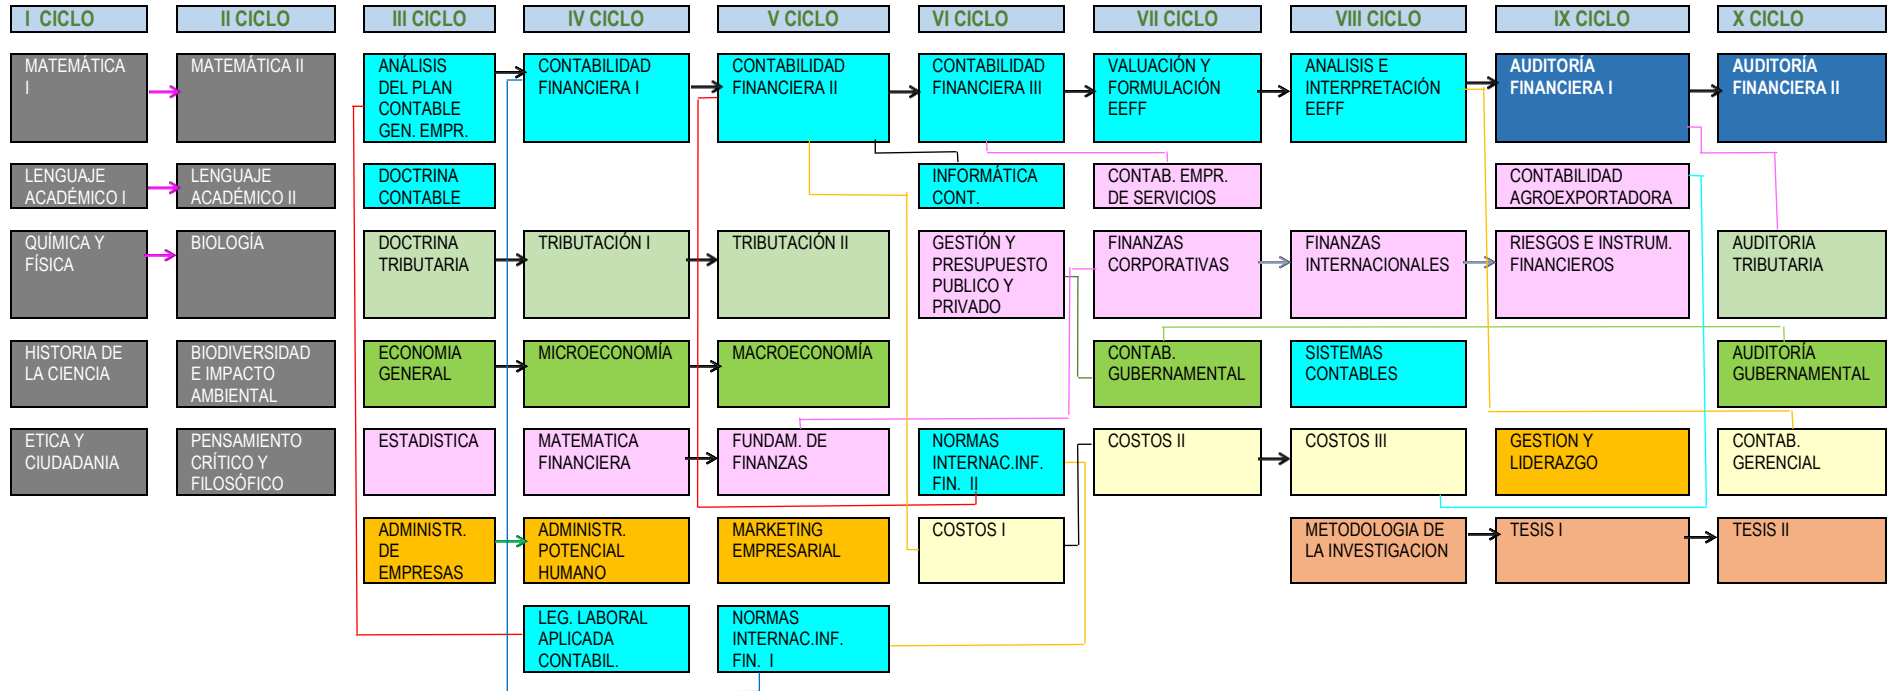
I CICLO

MATEMÁTICA I

LENGUAJE ACADÉMICO I

QUÍMICA Y FÍSICA

HISTORIA DE LA CIENCIA

ETICA Y CIUDADANIA

II CICLO

MATEMÁTICA II

LENGUAJE ACADÉMICO II

BIOLOGÍA

BIODIVERSIDAD E IMPACTO AMBIENTAL

PENSAMIENTO CRÍTICO Y FILOSÓFICO

III CICLO

ANÁLISIS DEL PLAN CONTABLE GEN. EMPR.

DOCTRINA CONTABLE

DOCTRINA TRIBUTARIA

ECONOMIA GENERAL

ESTADISTICA

ADMINISTR. DE EMPRESAS

IV CICLO

CONTABILIDAD FINANCIERA I

TRIBUTACIÓN I

MICROECONOMÍA

MATEMATICA FINANCIERA

ADMINISTR. POTENCIAL HUMANO

LEG. LABORAL APLICADA CONTABIL.

V CICLO

CONTABILIDAD FINANCIERA II

TRIBUTACIÓN II

MACROECONOMÍA

FUNDAM. DE FINANZAS

MARKETING EMPRESARIAL

NORMAS INTERNAC.INF. FIN. I

VI CICLO

CONTABILIDAD FINANCIERA III

INFORMÁTICA CONT.

GESTIÓN Y PRESUPUESTO PUBLICO Y PRIVADO

NORMAS INTERNAC.INF. FIN. II

COSTOS I

VII CICLO

VALUACIÓN Y FORMULACIÓN EEFF

CONTAB. EMPR. DE SERVICIOS

FINANZAS CORPORATIVAS

CONTAB. GUBERNAMENTAL

COSTOS II

VIII CICLO

ANALISIS E INTERPRETACIÓN EEFF

FINANZAS INTERNACIONALES

SISTEMAS CONTABLES

COSTOS III

METODOLOGIA DE LA INVESTIGACION

IX CICLO

AUDITORÍA FINANCIERA I

CONTABILIDAD AGROEXPORTADORA

RIESGOS E INSTRUM. FINANCIEROS

GESTION Y LIDERAZGO

TESIS I

X CICLO

AUDITORÍA FINANCIERA II

AUDITORIA TRIBUTARIA

AUDITORÍA GUBERNAMENTAL

CONTAB. GERENCIAL

TESIS II